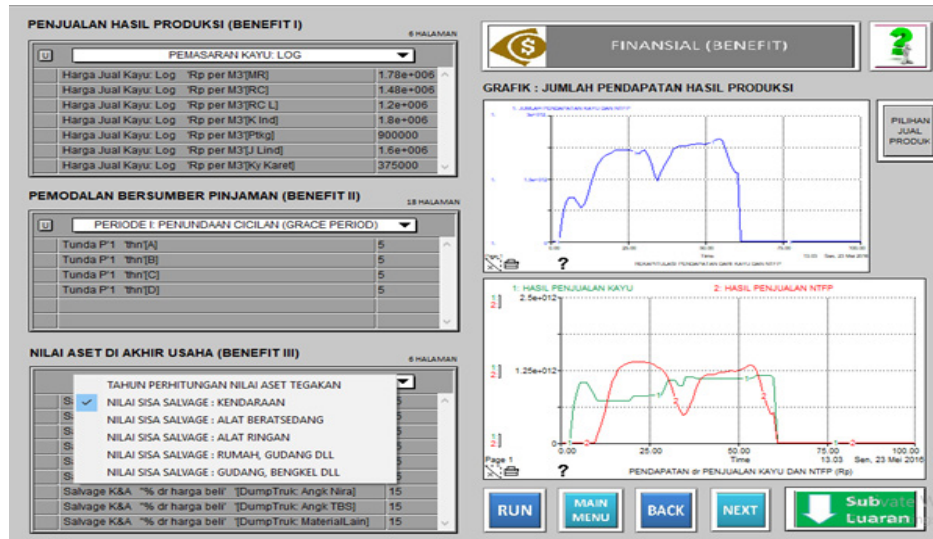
PENJUALAN HASIL PRODUKSI (BENEFIT I)

6 HALAMAN

U PEMASARAN KAYU: LOG

| | |
|---|---|
| Harga Jual Kayu: Log 'Rp per M3'[MR] | 1.78e+006 |
| Harga Jual Kayu: Log 'Rp per M3'[RC] | 1.48e+006 |
| Harga Jual Kayu: Log 'Rp per M3'[RC L] | 1.2e+006 |
| Harga Jual Kayu: Log 'Rp per M3'[K Ind] | 1.8e+006 |
| Harga Jual Kayu: Log 'Rp per M3'[Ptkg] | 900000 |
| Harga Jual Kayu: Log 'Rp per M3'[J Lind] | 1.6e+006 |
| Harga Jual Kayu: Log 'Rp per M3'[Ky Karet] | 375000 |

PEMODALAN BERSUMBER PINJAMAN (BENEFIT II)

18 HALAMAN

U PERIODE I: PENUNDAAN CICILAN (GRACE PERIOD)

| | |
|---|---|
| Tunda P'1 'thn'[A] | 5 |
| Tunda P'1 'thn'[B] | 5 |
| Tunda P'1 'thn'[C] | 5 |
| Tunda P'1 'thn'[D] | 5 |

NILAI ASET DI AKHIR USAHA (BENEFIT III)

6 HALAMAN

TAHUN PERHITUNGAN NILAI ASET TEGAKAN
NILAI SISA SALVAGE : KENDARAAN
NILAI SISA SALVAGE : ALAT BERATSEDANG
NILAI SISA SALVAGE : ALAT RINGAN
NILAI SISA SALVAGE : RUMAH, GUDANG DLL
NILAI SISA SALVAGE : GUDANG, BENGKEL DLL

| | |
|---|---|
| Salvage K&A '% dr harga beli' '[DumpTruk: Angk Nira] | 15 |
| Salvage K&A '% dr harga beli' '[DumpTruk: Angk TBS] | 15 |
| Salvage K&A '% dr harga beli' '[DumpTruk: MaterialLain] | 15 |

FINANSIAL (BENEFIT)

?

GRAFIK : JUMLAH PENDAPATAN HASIL PRODUKSI

PILIHAN JUAL PRODUK

1: JUMLAH PENDAPATAN KAYU DAN NTFP

0.00 25.00 50.00 75.00 100.00
Time
PENDAPATAN PENDAPATAN DARI KAYU DAN NTFP
Sen, 23 Mei 2016

?

1: HASIL PENJUALAN KAYU 2: HASIL PENJUALAN NTFP

2.5e+012
1.25e+012
0
0.00 25.00 50.00 75.00 100.00
Page 1 Time 13.03 Sen, 23 Mei 2016
PENDAPATAN dr PENJUALAN KAYU DAN NTFP (Rp)

?

RUN MAIN MENU BACK NEXT Subvate Luaran